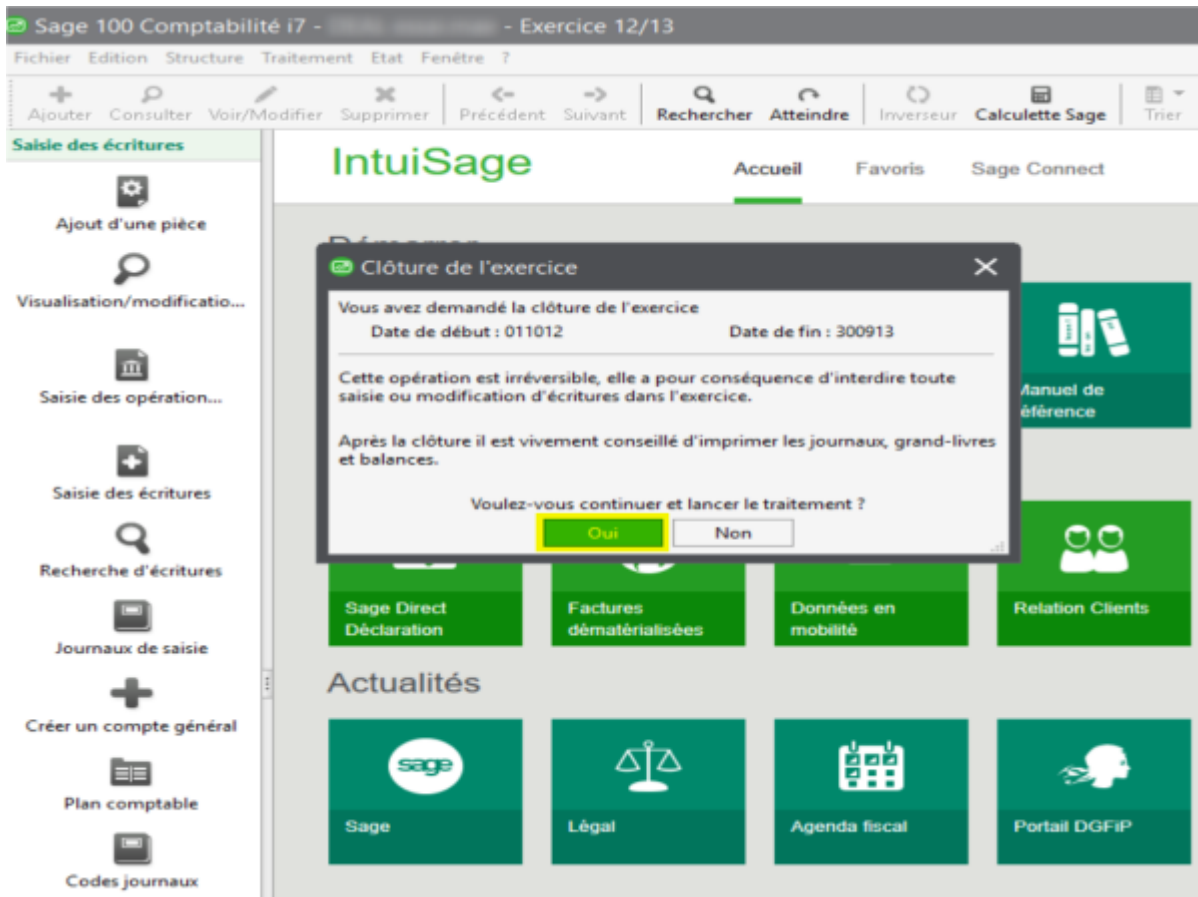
Sage 100 Comptabilité i7 - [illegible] - Exercice 12/13

Fichier Edition Structure Traitement Etat Fenêtre ?

Ajouter Consulter Voir/Modifier Supprimer Précédent Suivant Rechercher Atteindre Inverseur Calculette Sage Trier

Saisie des écritures

Ajout d'une pièce

Visualisation/modificatio...

Saisie des opération...

Saisie des écritures

Recherche d'écritures

Journaux de saisie

Créer un compte général

Plan comptable

Codes journaux

IntuiSage

Accueil Favoris Sage Connect

Démarrer

Clôture de l'exercice

Vous avez demandé la clôture de l'exercice

Date de début : 011012 Date de fin : 300913

Cette opération est irréversible, elle a pour conséquence d'interdire toute saisie ou modification d'écritures dans l'exercice.

Après la clôture il est vivement conseillé d'imprimer les journaux, grand-livres et balances.

Voulez-vous continuer et lancer le traitement ?

Oui Non

Manuel de éférence

Sage Direct Déclaration

Factures dématérialisées

Données en mobilité

Relation Clients

Actualités

sage

Sage

Légal

Agenda fiscal

Portail DGFiP